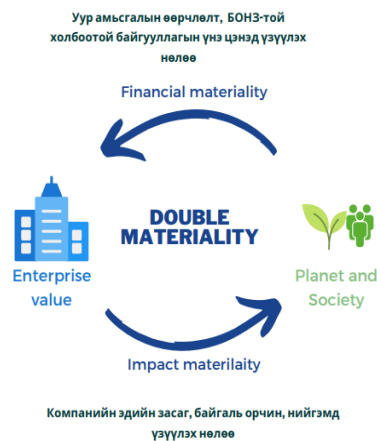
Уур амьсгалын өөрчлөлт, БОНЗ-той холбоотой байгууллагын үнэ цэнэд үзүүлэх нөлөө

Financial materiality

DOUBLE MATERIALITY

Enterprise value

Planet and Society

Impact materilaity

Компанийн эдийн засаг, байгаль орчин, нийгэмд үзүүлэх нөлөө